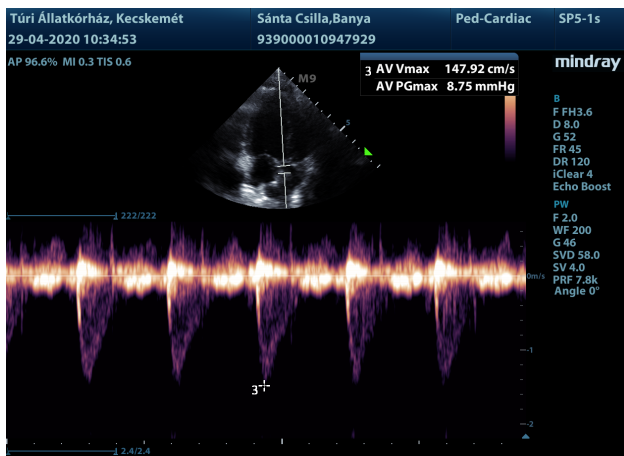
Túri Állatkórház, Kecskemét
29-04-2020 10:34:53
Sánta Csilla,Banya
939000010947929
Ped-Cardiac
SP5-1s
AP 96.6% MI 0.3 TIS 0.6
M9
5
3 AV Vmax 147.92 cm/s
AV PGmax 8.75 mmHg
mindray
B
F FH3.6
D 8.0
G 52
FR 45
DR 120
iClear 4
Echo Boost
PW
F 2.0
WF 200
G 46
SVD 58.0
SV 4.0
PRF 7.8k
Angle 0°
222/222
0m/s
-1
-2
3
2.4/2.4